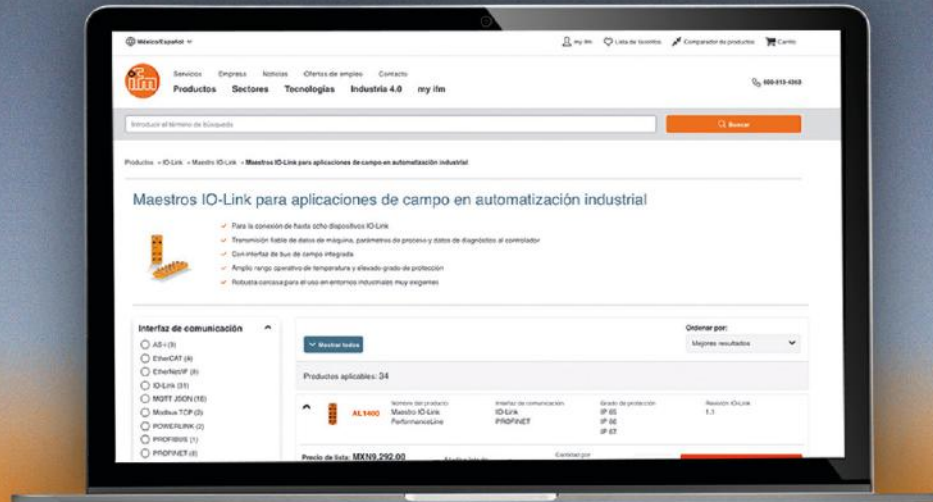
México/Español

my ifm Lista de favoritos Comparador de productos Carrito

ifm

Servicios Empresa Noticias Ofertas de empleo Contacto

Productos Sectores Tecnologías Industria 4.0 my ifm

800-813-4368

Introducir el término de búsqueda

Buscar

Productos » IO-Link » Maestro IO-Link » Maestros IO-Link para aplicaciones de campo en automatización industrial

Maestros IO-Link para aplicaciones de campo en automatización industrial

Para la conexión de hasta ocho dispositivos IO-Link

Transmisión fiable de datos de máquina, parámetros de proceso y datos de diagnóstico al controlador

Con interfaz de bus de campo integrada

Amplio rango operativo de temperatura y elevado grado de protección

Robusta carcasa para el uso en entornos industriales muy exigentes

Interfaz de comunicación

AS-i (3)

EtherCAT (4)

EtherNet/IP (8)

IO-Link (31)

MQTT JSON (10)

Modbus TCP (2)

POWERLINK (2)

PROFIBUS (1)

PROFINET (8)

Mostrar todos

Ordenar por:

Mejores resultados

Productos aplicables: 34

AL1400

Nombre del producto Maestro IO-Link PerformanceLine

Interfaz de comunicación IO-Link PROFINET

Grado de protección IP 65 IP 66 IP 67

Revisión IO-Link 1.1

Precio de lista: MXN9,292.00

Cantidad por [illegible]